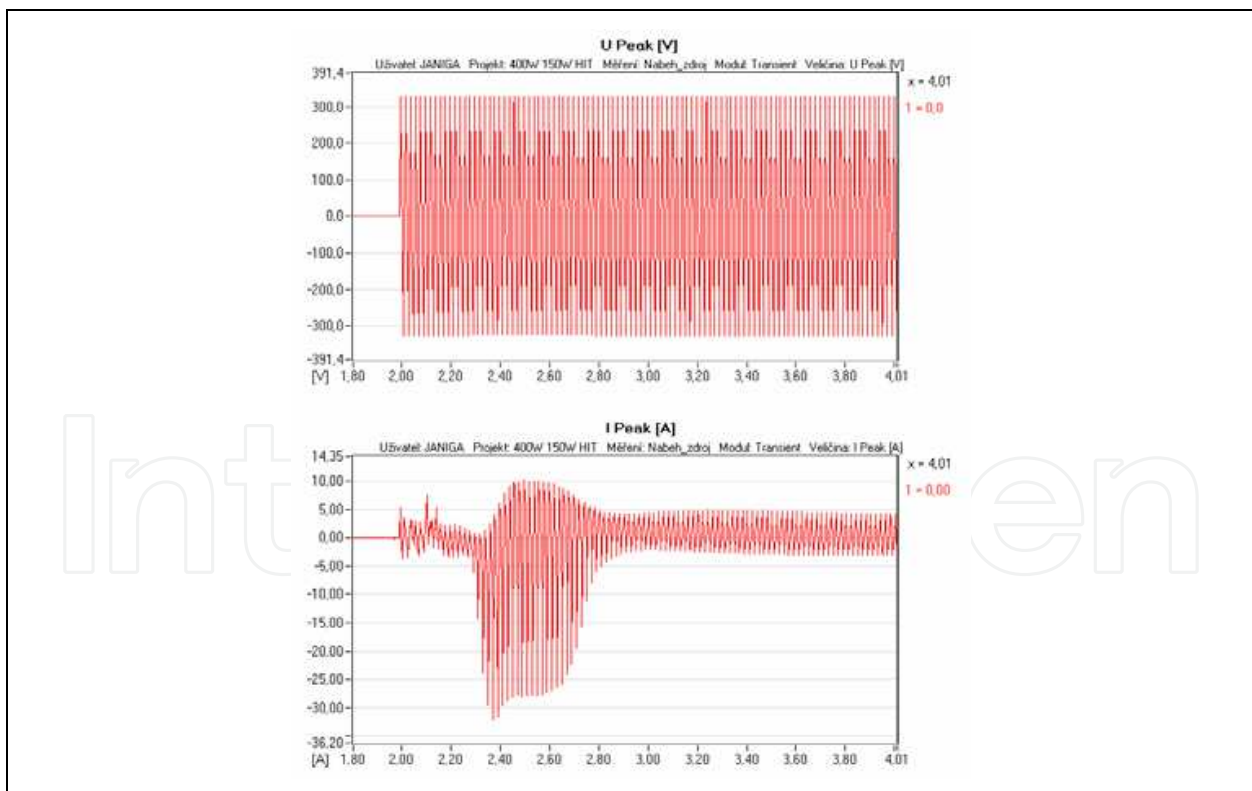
U Peak [V]
Uživatel: JANIGA Projekt: 400W 150W HIT Měření: Nabeh_zdroj Modul: Transient Veličina: U Peak [V]

391,4
300,0
200,0
100,0
0,0
-100,0
-200,0
-300,0
-391,4
[V] 1,80 2,00 2,20 2,40 2,60 2,80 3,00 3,20 3,40 3,60 3,80 4,01

x = 4,01
1 = 0,0

I Peak [A]
Uživatel: JANIGA Projekt: 400W 150W HIT Měření: Nabeh_zdroj Modul: Transient Veličina: I Peak [A]

14,35
10,00
5,00
0,00
-5,00
-10,00
-15,00
-20,00
-25,00
-30,00
-36,20
[A] 1,80 2,00 2,20 2,40 2,60 2,80 3,00 3,20 3,40 3,60 3,80 4,01

x = 4,01
1 = 0,00

IntechOpen